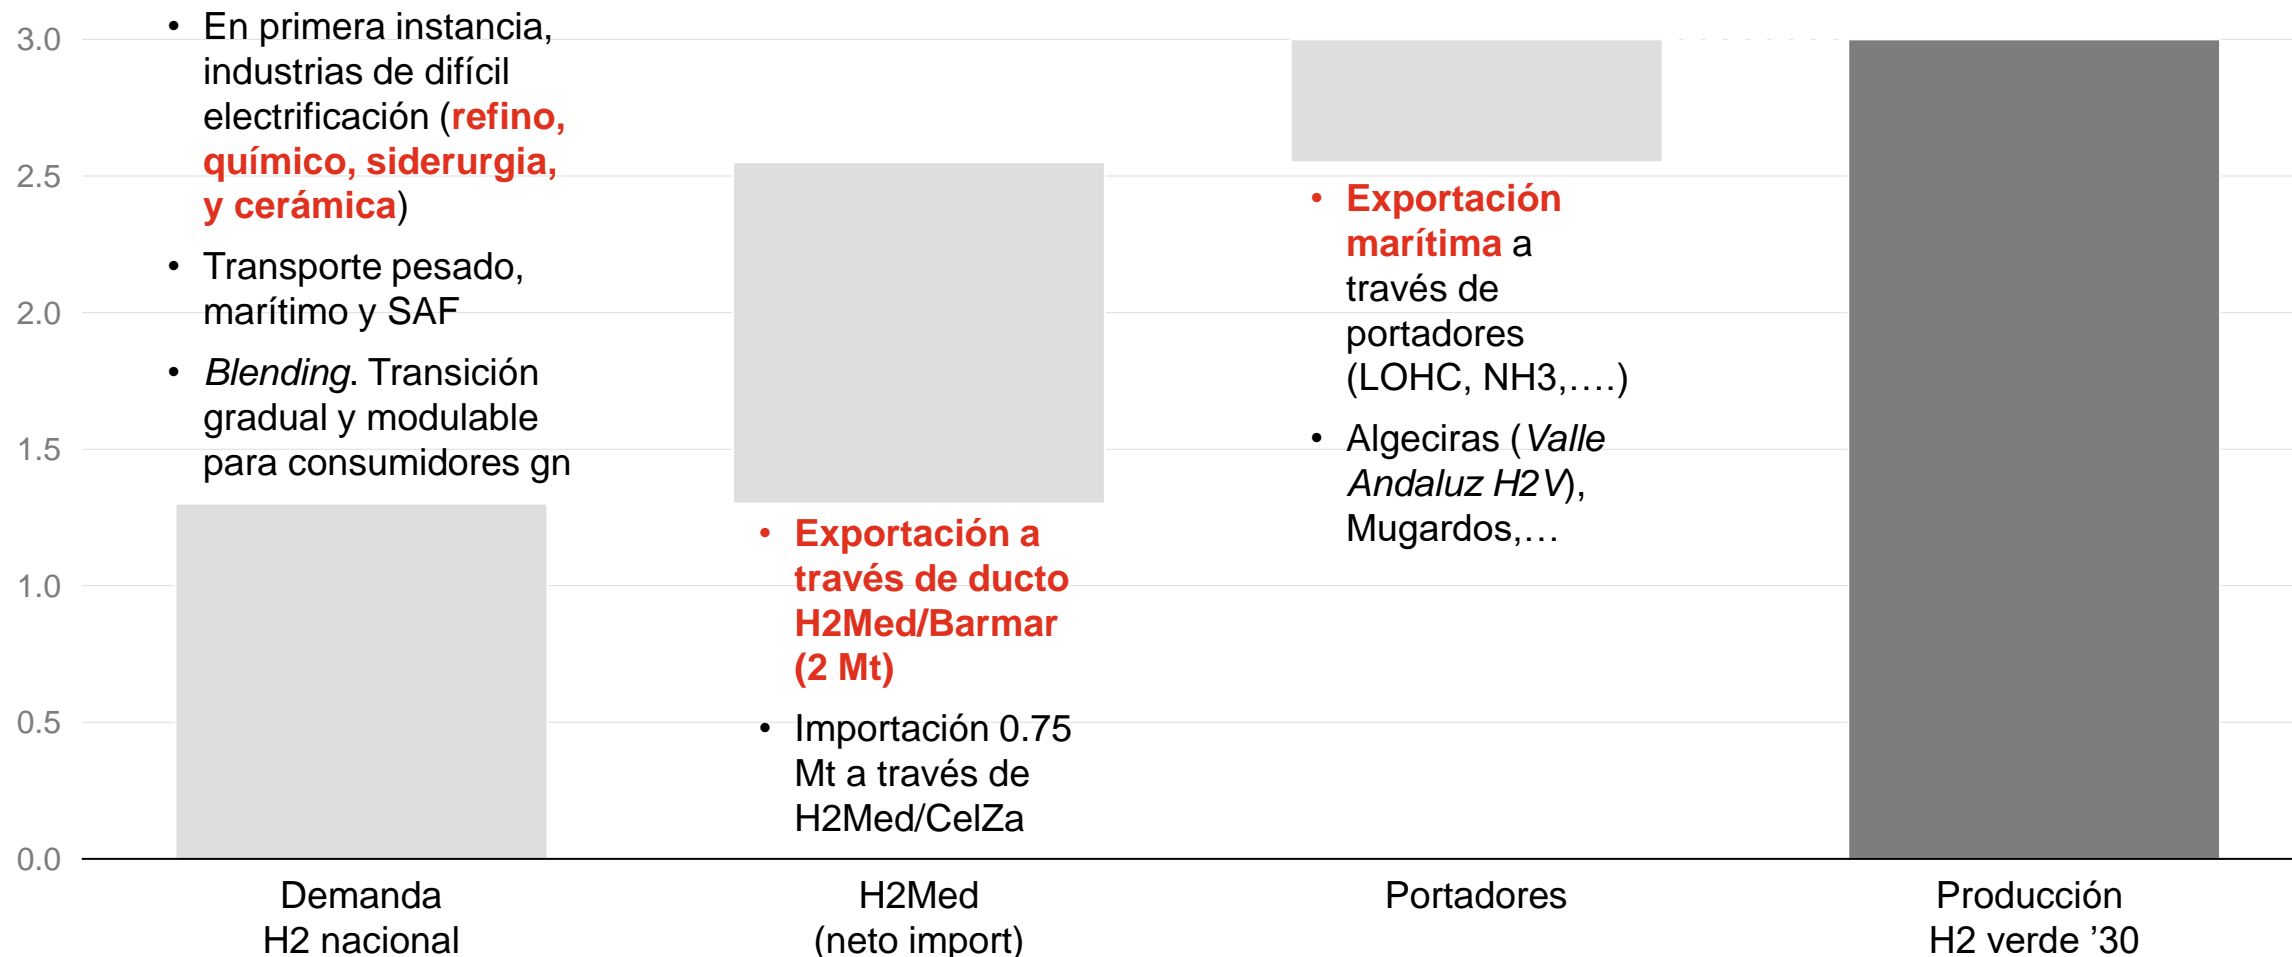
3.0
2.5
2.0
1.5
1.0
0.5
0.0

• En primera instancia, industrias de difícil electrificación (refino, químico, siderurgia, y cerámica)
• Transporte pesado, marítimo y SAF
• Blending. Transición gradual y modulable para consumidores gn

• Exportación a través de ducto H2Med/Barmar (2 Mt)
• Importación 0.75 Mt a través de H2Med/CelZa

• Exportación marítima a través de portadores (LOHC, NH3,….)
• Algeciras (Valle Andaluz H2V), Mugardos,…

Demanda H2 nacional
H2Med (neto import)
Portadores
Producción H2 verde ’30